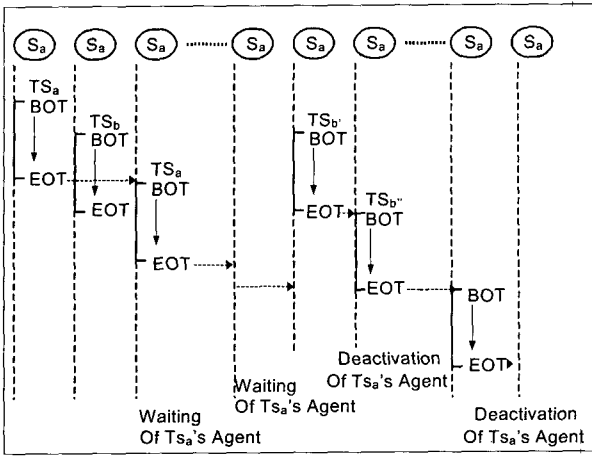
$S_a$ $S_a$ $S_a$ $S_a$ $S_a$ $S_a$ $S_a$ $S_a$

$TS_a$
BOT

EOT

$TS_b$
BOT

EOT

$TS_a$
BOT

EOT

$TS_{b'}$
BOT

EOT

$TS_{b''}$
BOT

EOT

BOT

EOT

Waiting
Of $Ts_a$'s Agent

Waiting
Of $Ts_a$'s Agent

Deactivation
Of $Ts_a$'s Agent

Deactivation
Of $Ts_a$'s Agent